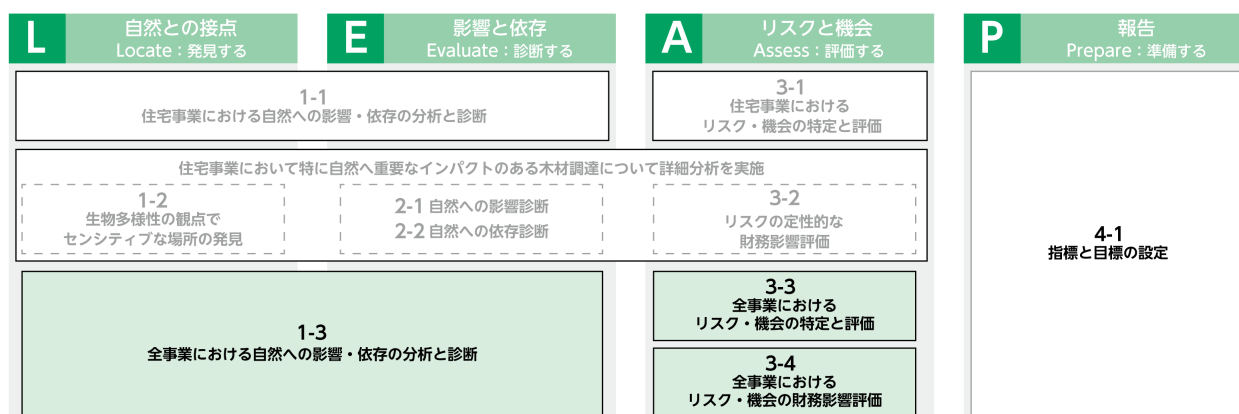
L
自然との接点
Locate：発見する

E
影響と依存
Evaluate：診断する

A
リスクと機会
Assess：評価する

P
報告
Prepare：準備する

1-1
住宅事業における自然への影響・依存の分析と診断

3-1
住宅事業における
リスク・機会の特定と評価

住宅事業において特に自然へ重要なインパクトのある木材調達について詳細分析を実施

1-2
生物多様性の観点で
センシティブな場所の発見

2-1 自然への影響診断
2-2 自然への依存診断

3-2
リスクの定性的な
財務影響評価

4-1
指標と目標の設定

1-3
全事業における自然への影響・依存の分析と診断

3-3
全事業における
リスク・機会の特定と評価

3-4
全事業における
リスク・機会の財務影響評価